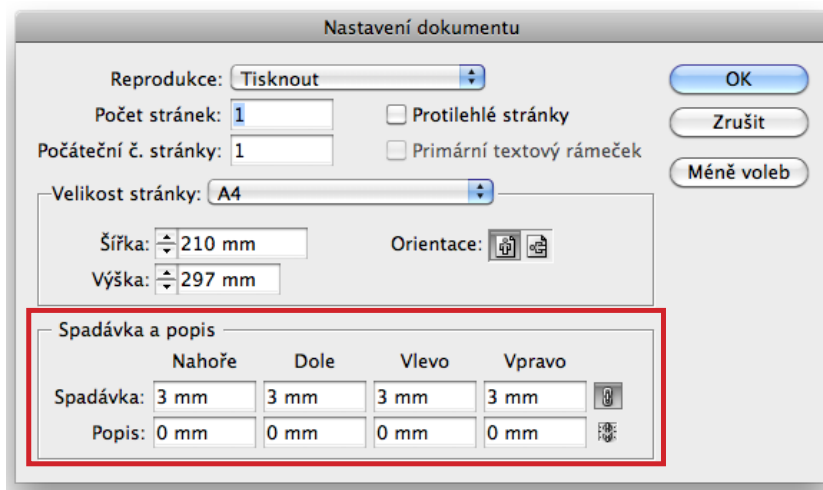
Nastavení dokumentu

Reprodukce: Tisknout

Počet stránek: 1

Protilehlé stránky

Počáteční č. stránky: 1

Primární textový rámeček

OK

Zrušit

Méně voleb

Velikost stránky: A4

Šířka: 210 mm

Výška: 297 mm

Orientace:

Spadávka a popis

| | Nahoře | Dole | Vlevo | Vpravo |
|---|---|---|---|---|
| Spadávka: | 3 mm | 3 mm | 3 mm | 3 mm |
| Popis: | 0 mm | 0 mm | 0 mm | 0 mm |